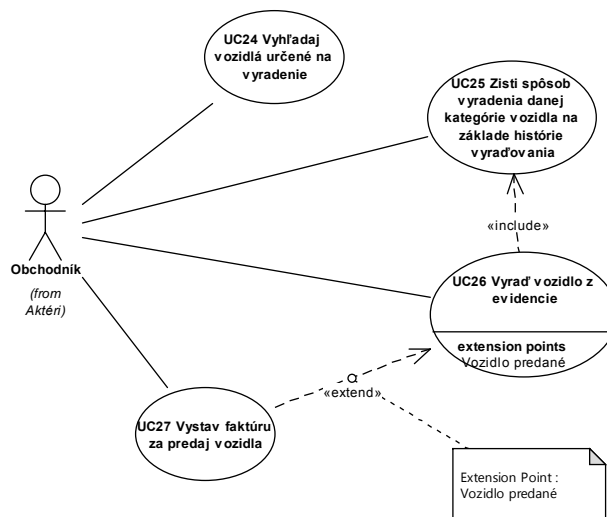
UC24 Vyhľadaj vozidlá určené na vyradenie

UC25 Zisti spôsob vyradenia danej kategórie vozidla na základe histórie vyraďovania

«include»

Obchodník
(from Aktéri)

UC26 Vyraď vozidlo z evidencie

extension points
Vozidlo predané

«extend»

UC27 Vystav faktúru za predaj vozidla

Extension Point :
Vozidlo predané